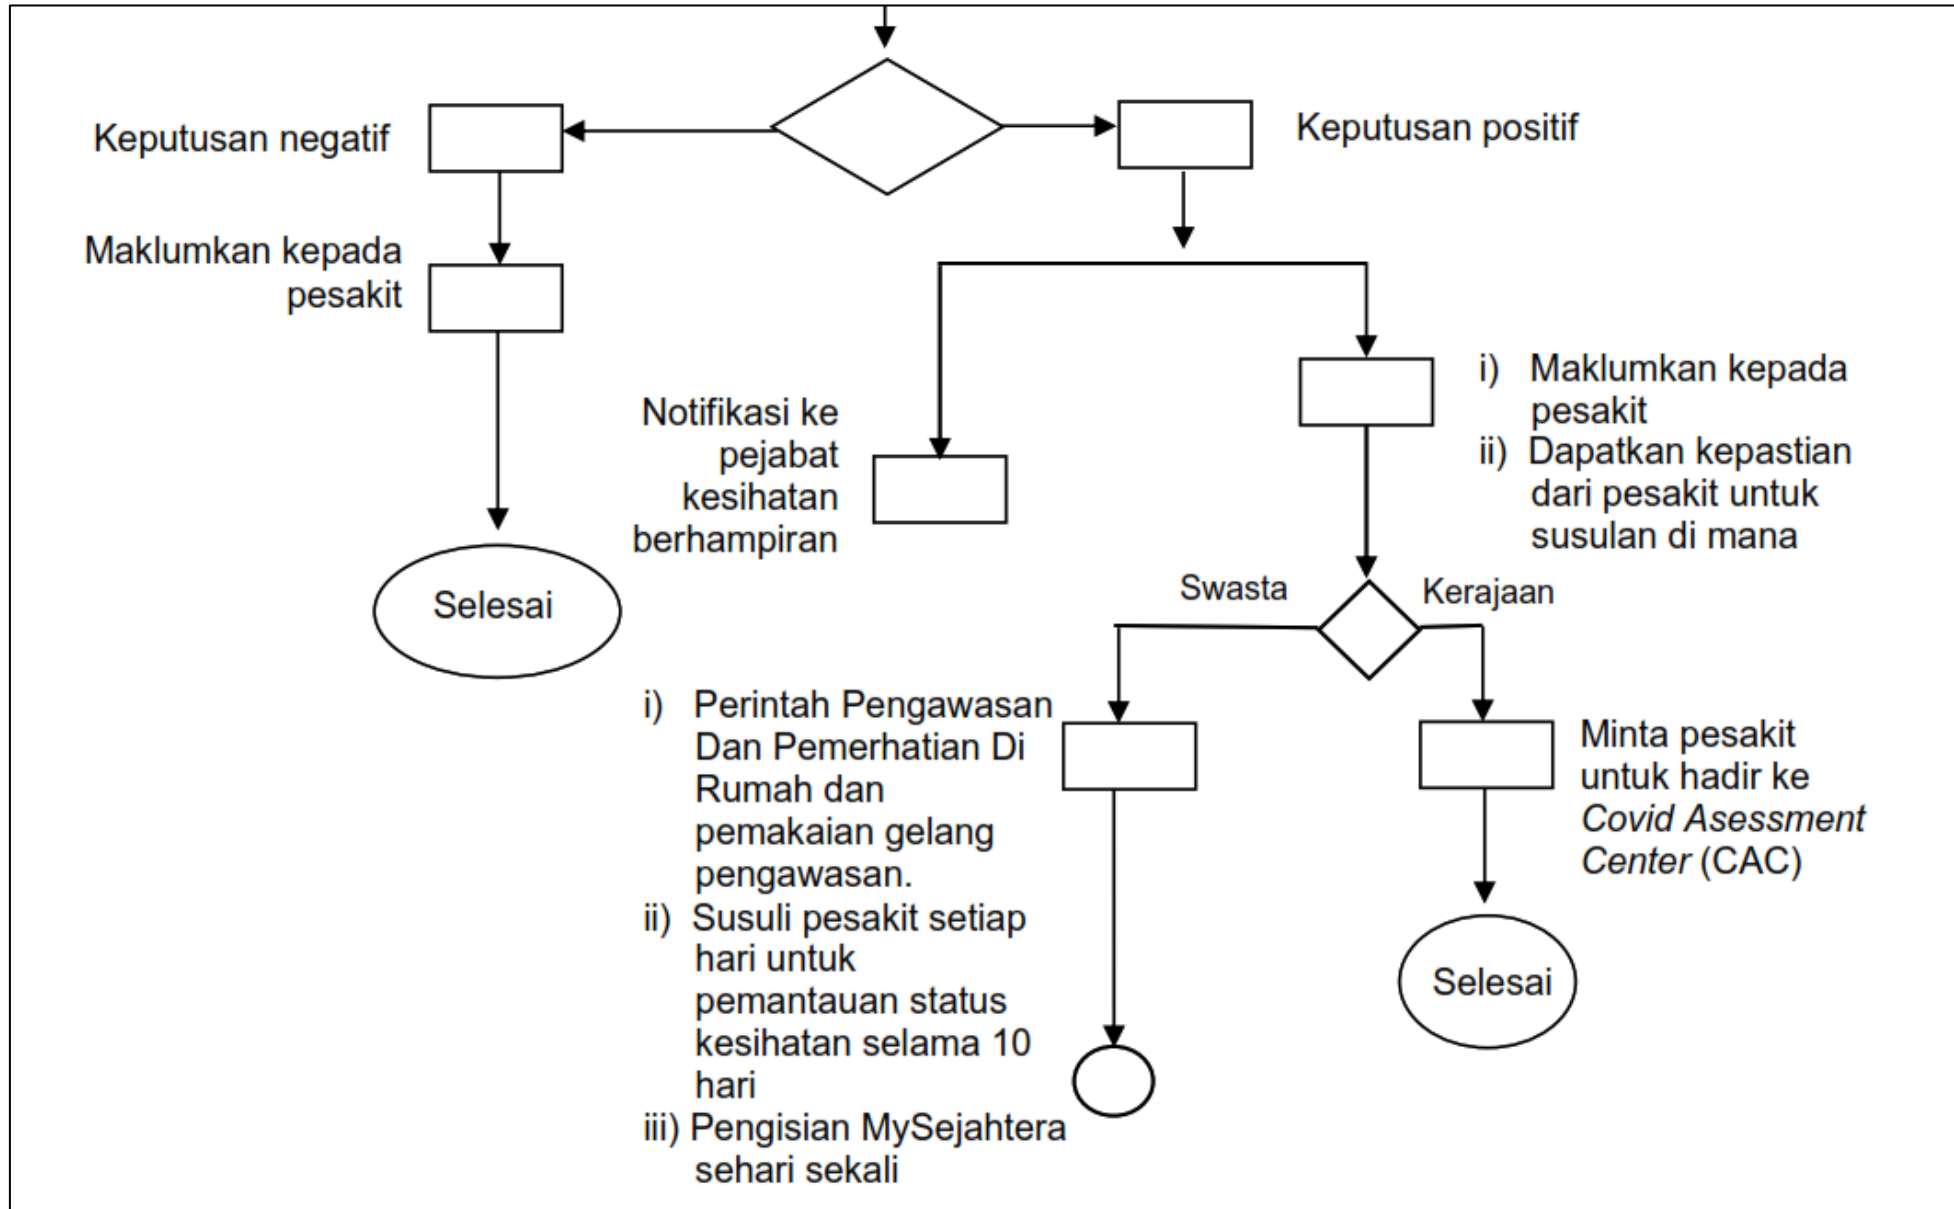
Keputusan negatif

Keputusan positif

Maklumkan kepada pesakit

Notifikasi ke pejabat kesihatan berhampiran

i) Maklumkan kepada pesakit
ii) Dapatkan kepastian dari pesakit untuk susulan di mana

Selesai

Swasta

Kerajaan

i) Perintah Pengawasan Dan Pemerhatian Di Rumah dan pemakaian gelang pengawasan.
ii) Susuli pesakit setiap hari untuk pemantauan status kesihatan selama 10 hari
iii) Pengisian MySejahtera sehari sekali

Minta pesakit untuk hadir ke *Covid Asessment Center* (CAC)

Selesai